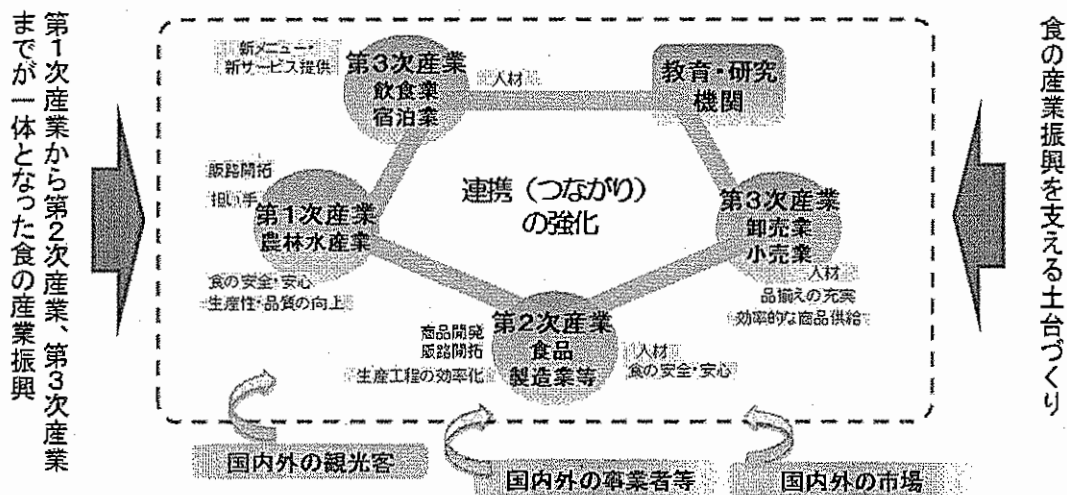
第1次産業から第2次産業、第3次産業までが一体となった食の産業振興

新メニュー・新サービス提供

第3次産業
飲食業
宿泊業

人材

教育・研究機関

販路開拓

担い手

第1次産業
農林水産業

連携（つながり）の強化

第3次産業
卸売業
小売業

人材

品揃えの充実

効率的な商品供給

食の安全・安心

生産性・品質の向上

商品開発
販路開拓

第2次産業
食品
製造業等

人材
食の安全・安心

生産工程の効率化

国内外の観光客

国内外の事業者等

国内外の市場

食の産業振興を支える土台づくり